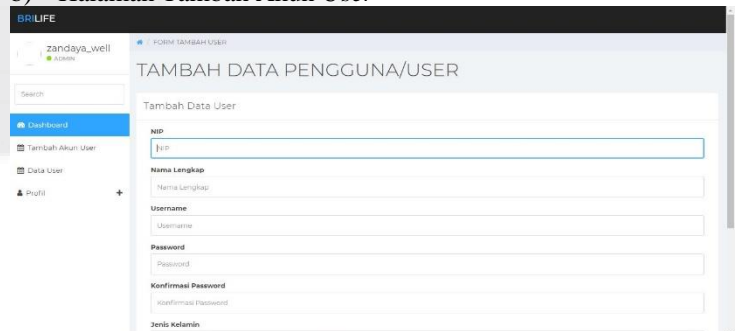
3) Halaman Tambah Akun User

BRILIFE

zandaya_well
ADMIN

Search

Dashboard
Tambah Akun User
Data User
Profil +

FORM TAMBAH USER

TAMBAH DATA PENGGUNA/USER

Tambah Data User

NIP
NIP

Nama Lengkap
Nama Lengkap

Username
Username

Password
Password

Konfirmasi Password
Konfirmasi Password

Jenis Kelamin